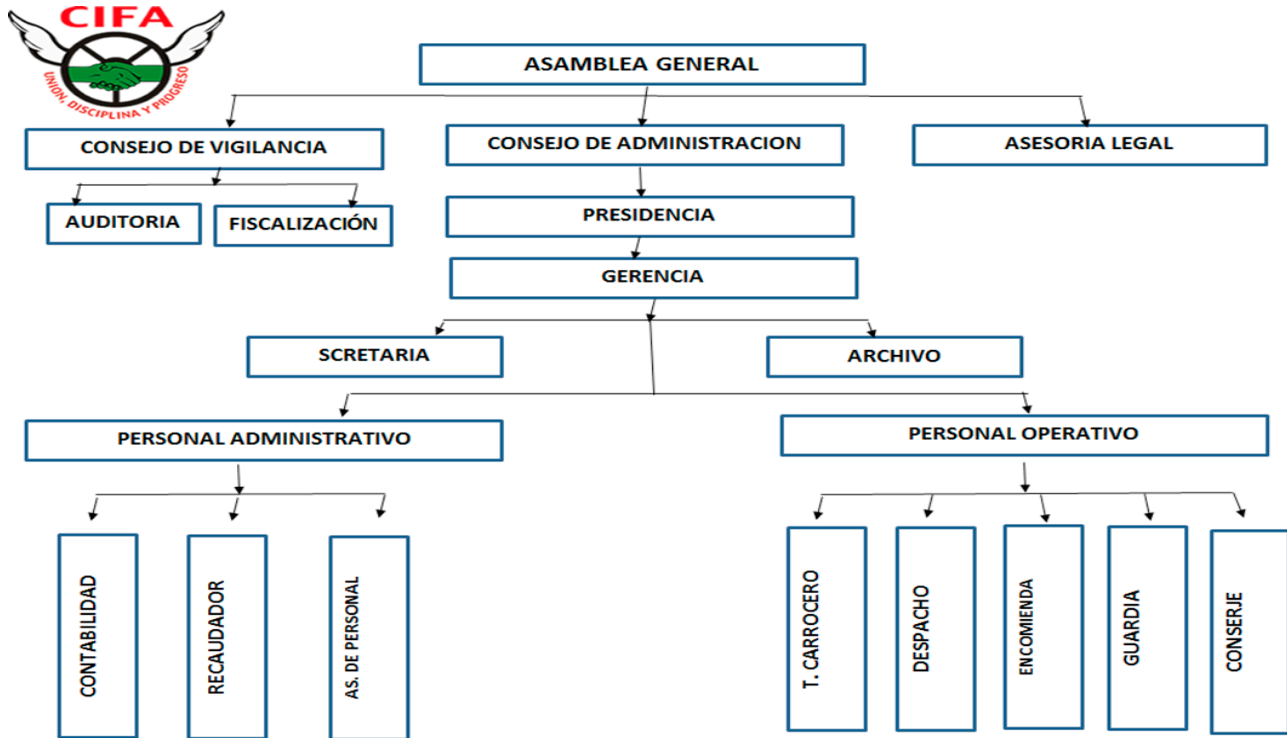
CIFA
UNION, DISCIPLINA Y PROGRESO

ASAMBLEA GENERAL

CONSEJO DE VIGILANCIA

CONSEJO DE ADMINISTRACION

ASESORIA LEGAL

AUDITORIA

FISCALIZACIÓN

PRESIDENCIA

GERENCIA

SCRETARIA

ARCHIVO

PERSONAL ADMINISTRATIVO

PERSONAL OPERATIVO

CONTABILIDAD

RECAUDADOR

AS. DE PERSONAL

T. CARROCERO

DESPACHO

ENCOMIENDA

GUARDIA

CONSERJE